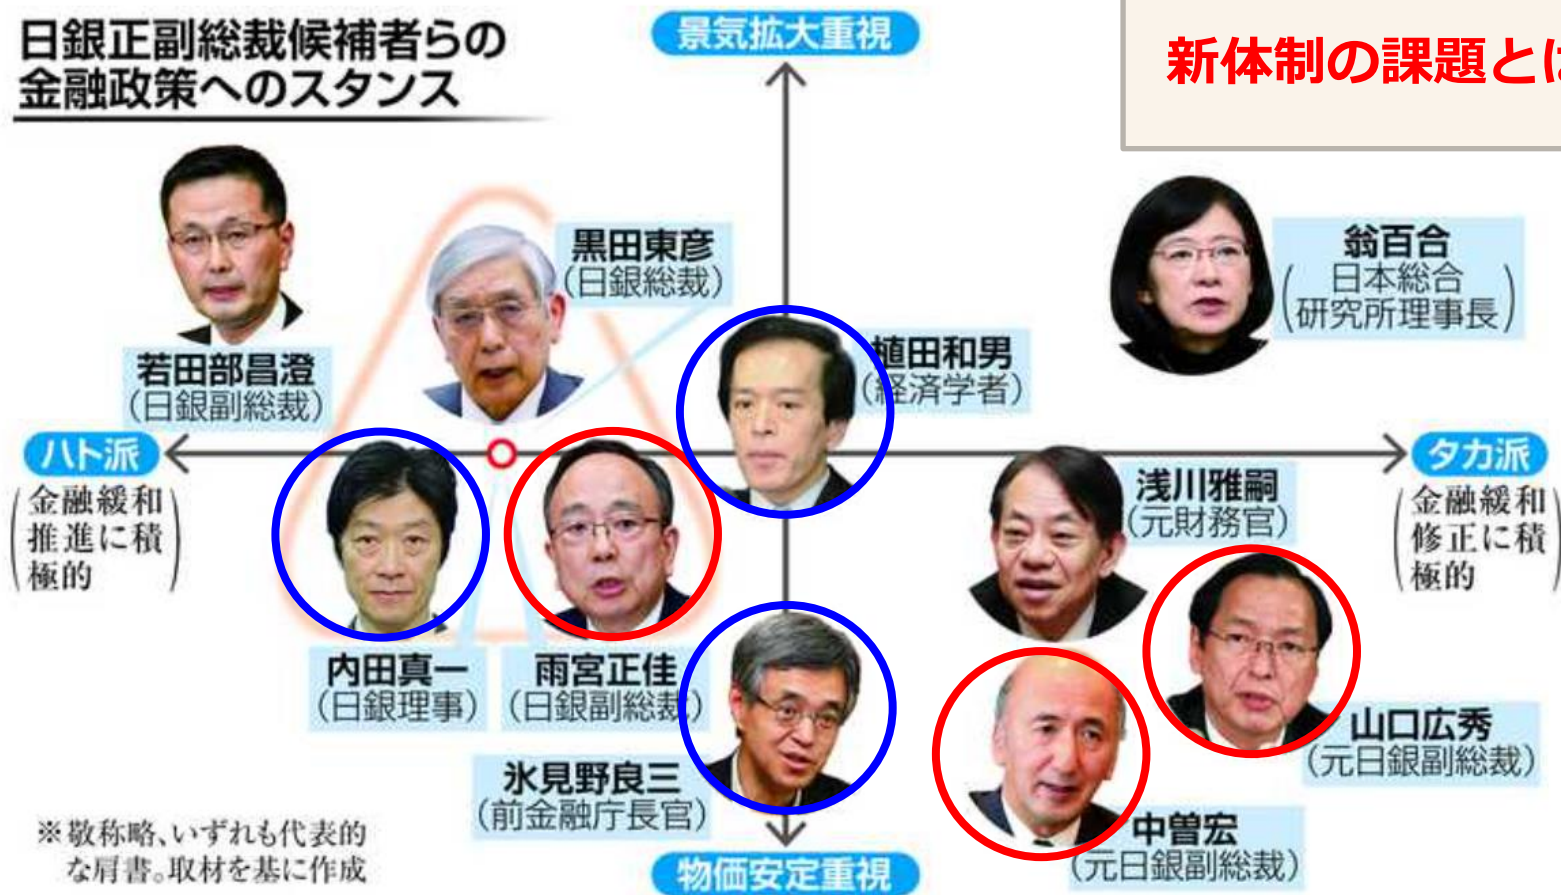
日銀正副総裁候補者らの金融政策へのスタンス

景気拡大重視

新体制の課題とは

若田部昌澄
(日銀副総裁)

黒田東彦
(日銀総裁)

植田和男
(経済学者)

翁百合
(日本総合研究所理事長)

ハト派

金融緩和推進に積極的

タカ派

金融緩和修正に積極的

浅川雅嗣
(元財務官)

内田真一
(日銀理事)

雨宮正佳
(日銀副総裁)

山口広秀
(元日銀副総裁)

氷見野良三
(前金融庁長官)

中曽宏
(元日銀副総裁)

※敬称略、いずれも代表的な肩書。取材を基に作成

物価安定重視